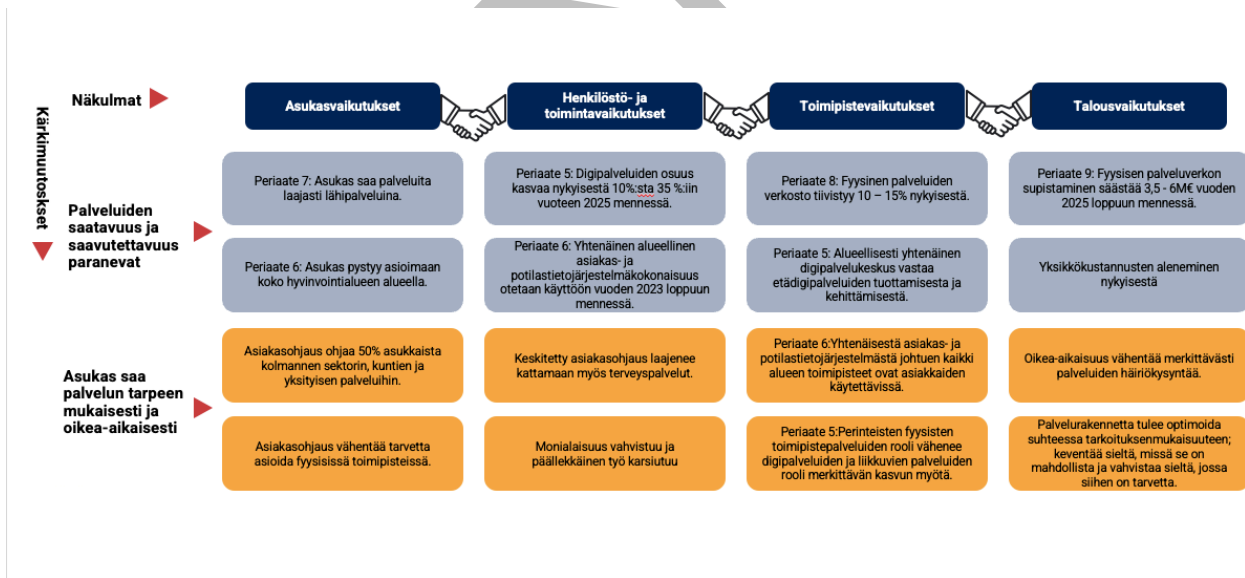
Kärkimuutokset

Näkulmat

| | Asukasvaikutukset | Henkilöstö- ja toimintavaikutukset | Toimipistevaikutukset | Talousvaikutukset |
|---|---|---|---|---|
| Palveluiden saatavuus ja saavutettavuus paranevat | Periaate 7: Asukas saa palveluita laajasti lähipalveluina. | Periaate 5: Digipalveluiden osuus kasvaa nykyisestä 10%:sta 35 %:iin vuoteen 2025 mennessä. | Periaate 8: Fyysinen palveluiden verkosto tiivistyy 10 – 15% nykyisestä. | Periaate 9: Fyysisen palveluverkon supistaminen säästää 3,5 - 6M€ vuoden 2025 loppuun mennessä. |
| | Periaate 6: Asukas pystyy asioimaan koko hyvinvointialueen alueella. | Periaate 6: Yhtenäinen alueellinen asiakas- ja potilastietojärjestelmäkokonaisuus otetaan käyttöön vuoden 2023 loppuun mennessä. | Periaate 5: Alueellisesti yhtenäinen digipalvelukeskus vastaa etädigipalveluiden tuottamisesta ja kehittämisestä. | Yksikkökustannusten aleneminen nykyisestä |
| Asukas saa palvelun tarpeen mukaisesti ja oikea-aikaisesti | Asiakasohjaus ohjaa 50% asukkaista kolmannen sektorin, kuntien ja yksityisen palveluihin. | Keskitetty asiakasohjaus laajenee kattamaan myös terveyspalvelut. | Periaate 6:Yhtenäisestä asiakas- ja potilastietojärjestelmästä johtuen kaikki alueen toimipisteet ovat asiakkaiden käytettävissä. | Oikea-aikaisuus vähentää merkittävästi palveluiden häiriökysyntää. |
| | Asiakasohjaus vähentää tarvetta asioida fyysisissä toimipisteissä. | Monialaisuus vahvistuu ja päällekkäinen työ karsiutuu | Periaate 5:Perinteisten fyysisten toimipistepalveluiden rooli vähenee digipalveluiden ja liikkuvien palveluiden rooli merkittävän kasvun myötä. | Palvelurakennetta tulee optimoida suhteessa tarkoituksenmukaisuuteen; keventää sieltä, missä se on mahdollista ja vahvistaa sieltä, jossa siihen on tarvetta. |